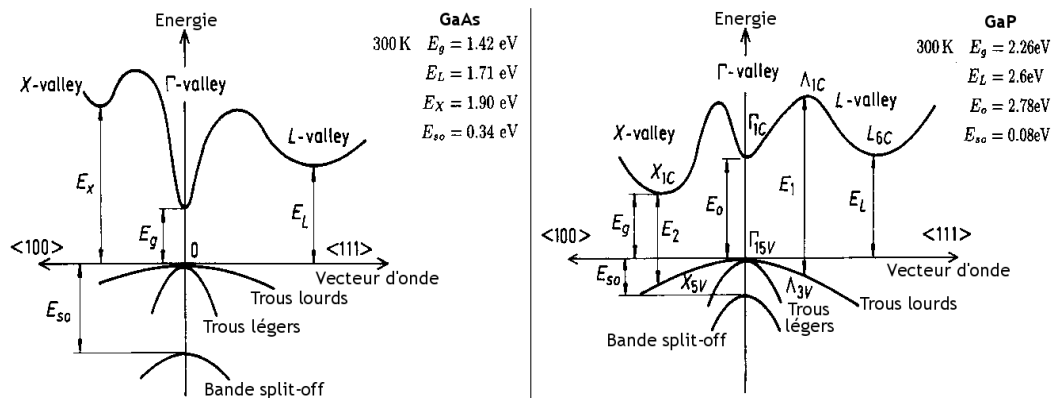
Energie

GaAs

300 K $E_g = 1.42$ eV

$E_L = 1.71$ eV

$E_X = 1.90$ eV

$E_{so} = 0.34$ eV

X-valley

Γ-valley

L-valley

$E_X$

$E_L$

$E_g$

<100>

0

<111>

Vecteur d'onde

$E_{so}$

Trous lourds

Trous légers

Bande split-off

Energie

GaP

300 K $E_g = 2.26$eV

$E_L = 2.6$eV

$E_o = 2.78$eV

$E_{so} = 0.08$eV

Γ-valley

$\Lambda_{1C}$

L-valley

X-valley

$\Gamma_{1C}$

$L_{6C}$

$X_{1C}$

$E_o$

$E_1$

$E_L$

$E_g$

$E_2$

<100>

$\Gamma_{15V}$

<111>

Vecteur d'onde

$E_{so}$

$X_{5V}$

$\Lambda_{3V}$

Trous lourds

Trous légers

Bande split-off